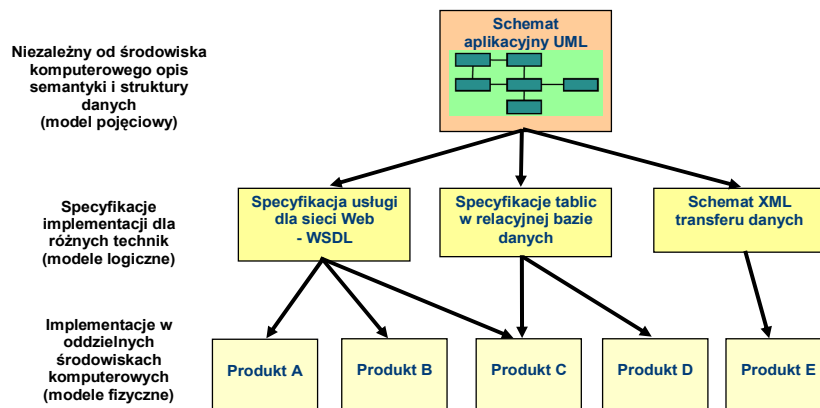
Niezależny od środowiska komputerowego opis semantyki i struktury danych (model pojęciowy)

Schemat aplikacyjny UML

Specyfikacje implementacji dla różnych technik (modele logiczne)

Specyfikacja usługi dla sieci Web - WSDL

Specyfikacje tablic w relacyjnej bazie danych

Schemat XML transferu danych

Implementacje w oddzielnych środowiskach komputerowych (modele fizyczne)

Produkt A

Produkt B

Produkt C

Produkt D

Produkt E